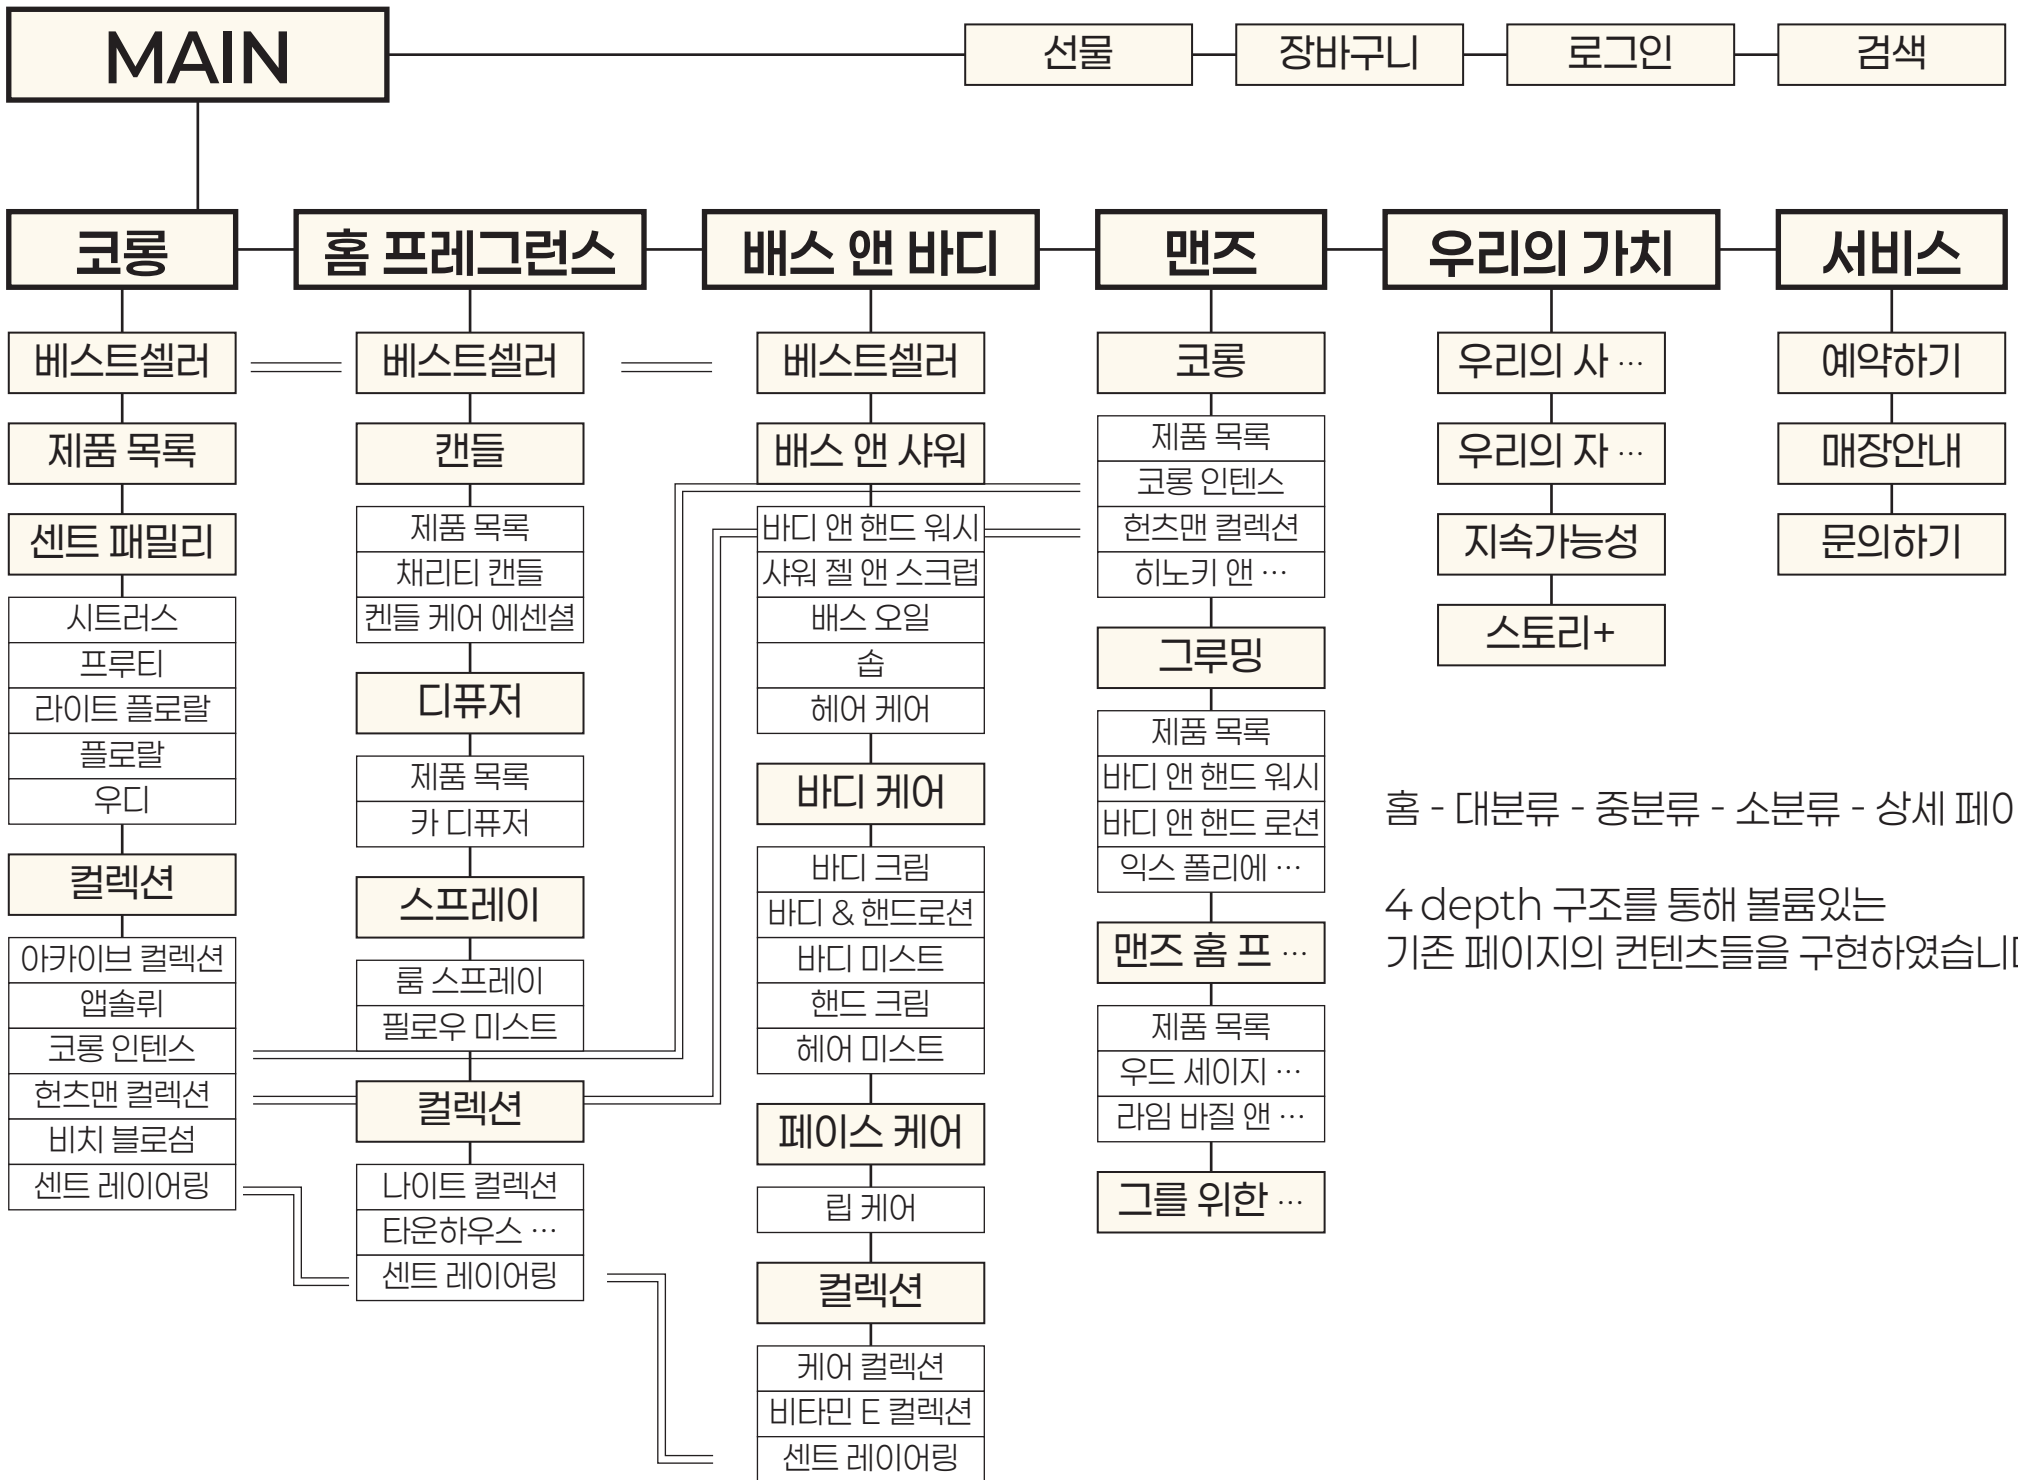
MAIN

선물
장바구니
로그인
검색

코롱
홈 프레그런스
배스 앤 바디
맨즈
우리의 가치
서비스

베스트셀러
제품 목록
센트 패밀리
시트러스
프루티
라이트 플로랄
플로랄
우디
컬렉션
아카이브 컬렉션
앱솔뤼
코롱 인텐스
헌츠맨 컬렉션
비치 블로섬
센트 레이어링

베스트셀러
캔들
제품 목록
채리티 캔들
켄들 케어 에센셜
디퓨저
제품 목록
카 디퓨저
스프레이
룸 스프레이
필로우 미스트
컬렉션
나이트 컬렉션
타운하우스 …
센트 레이어링

베스트셀러
배스 앤 샤워
바디 앤 핸드 워시
샤워 젤 앤 스크럽
배스 오일
솝
헤어 케어
바디 케어
바디 크림
바디 & 핸드로션
바디 미스트
핸드 크림
헤어 미스트
페이스 케어
립 케어
컬렉션
케어 컬렉션
비타민 E 컬렉션
센트 레이어링

코롱
제품 목록
코롱 인텐스
헌츠맨 컬렉션
히노키 앤 …
그루밍
제품 목록
바디 앤 핸드 워시
바디 앤 핸드 로션
익스 폴리에 …
맨즈 홈 프 …
제품 목록
우드 세이지 …
라임 바질 앤 …
그를 위한 …

우리의 사 …
우리의 자 …
지속가능성
스토리+

예약하기
매장안내
문의하기

홈 - 대분류 - 중분류 - 소분류 - 상세 페이

4 depth 구조를 통해 볼륨있는
기존 페이지의 컨텐츠들을 구현하였습니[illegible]